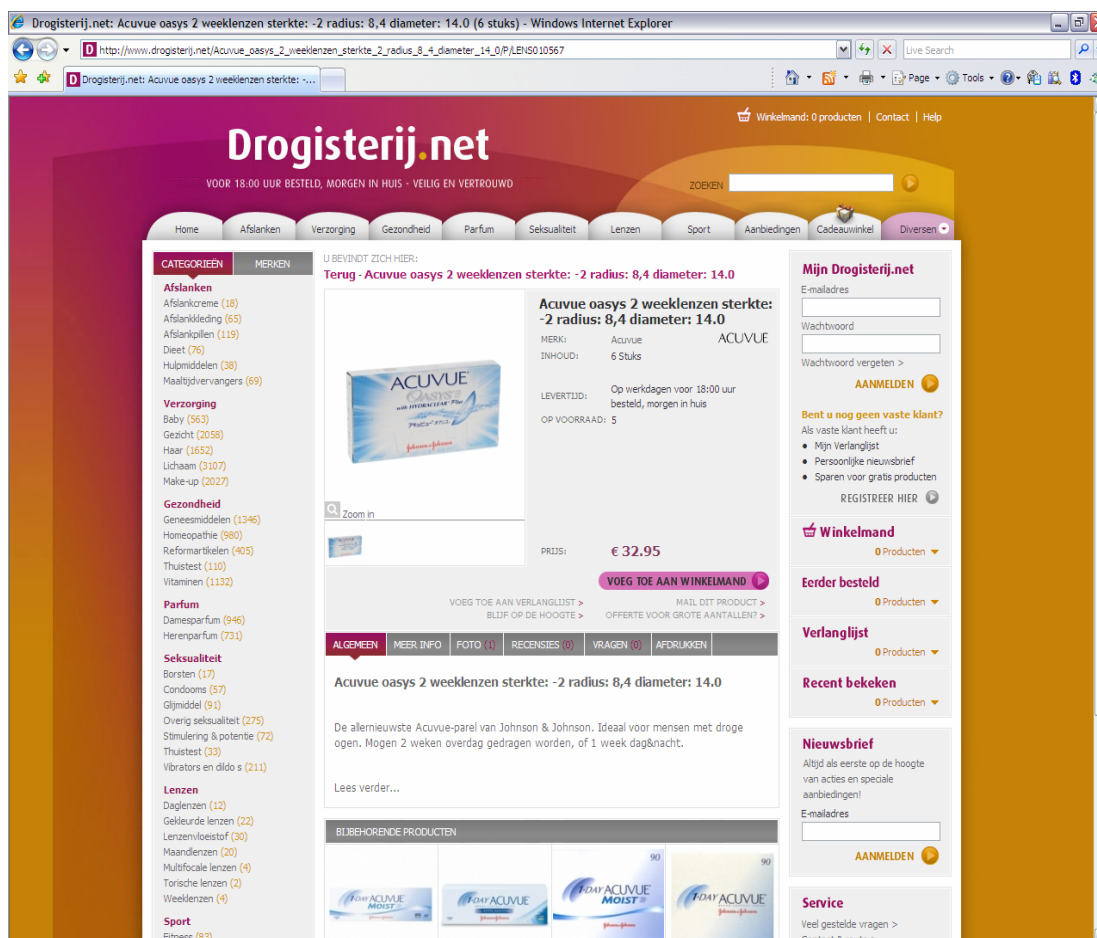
Drogisterij.net: Acuvue oasys 2 weeklenzen sterkte: -2 radius: 8,4 diameter: 14.0 (6 stuks) - Windows Internet Explorer

http://www.drogisterij.net/Acuvue_oasys_2_weeklenzen_sterkte_2_radius_8_4_diameter_14_0/P/LENS010567

Live Search

Drogisterij.net: Acuvue oasys 2 weeklenzen sterkte: -...

Page Tools

Winkelmand: 0 producten | Contact | Help

Drogisterij.net

VOOR 18.00 UUR BESTELD, MORGEN IN HUIS - VEILIG EN VERTROUWD

ZOEKEN

Home | Afslanken | Verzorging | Gezondheid | Parfum | Seksualiteit | Lenzen | Sport | Aanbiedingen | Cadeauwinkel | Diversen

CATEGORIEËN | MERKEN

Afslanken
Afslankcreme (18)
Afslankkleding (65)
Afslankpillen (119)
Dieet (76)
Hulpmiddelen (38)
Maaltijdvervangers (69)

Verzorging
Baby (563)
Gezicht (2058)
Haar (1652)
Lichaam (3107)
Make-up (2027)

Gezondheid
Geneesmiddelen (1346)
Homeopathie (980)
Reformartikelen (405)
Thuistest (110)
Vitaminen (1132)

Parfum
Damesparfum (946)
Herenparfum (731)

Seksualiteit
Borsten (17)
Condooms (57)
Glijmiddel (91)
Overig seksualiteit (275)
Stimulering & potentie (72)
Thuistest (33)
Vibrators en dildo s (211)

Lenzen
Daglenzen (12)
Gekleurde lenzen (22)
Lenzenvloeistof (30)
Maandlenzen (20)
Multifocale lenzen (4)
Torische lenzen (2)
Weeklenzen (4)

Sport
Fitness (83)

U BEVINDT ZICH HIER:
Terug - Acuvue oasys 2 weeklenzen sterkte: -2 radius: 8,4 diameter: 14.0

Acuvue oasys 2 weeklenzen sterkte: -2 radius: 8,4 diameter: 14.0
MERK: Acuvue ACUVUE
INHOUD: 6 Stuks
LEVERTIJD: Op werkdagen voor 18:00 uur besteld, morgen in huis
OP VOORRAAD: 5

Zoom in

PRIJS: € 32.95

VOEG TOE AAN WINKELMAND

VOEG TOE AAN VERLANGLIJST >
BLIJF OP DE HOOGTE >
MAIL DIT PRODUCT >
OFFERTE VOOR GROTE AANTALLEN? >

ALGEMEEN | MEER INFO | FOTO (1) | RECENSIES (0) | VRAGEN (0) | AFDRUKKEN

Acuvue oasys 2 weeklenzen sterkte: -2 radius: 8,4 diameter: 14.0

De allernieuwste Acuvue-parel van Johnson & Johnson. Ideaal voor mensen met droge ogen. Mogen 2 weken overdag gedragen worden, of 1 week dag&nacht.

Lees verder...

BIJBEHORENDE PRODUCTEN

Mijn Drogisterij.net
E-mailadres
Wachtwoord
Wachtwoord vergeten >
AANMELDEN

Bent u nog geen vaste klant?
Als vaste klant heeft u:
• Mijn Verlanglijst
• Persoonlijke nieuwsbrief
• Sparen voor gratis producten
REGISTREER HIER

Winkelmand
0 Producten

Eerder besteld
0 Producten

Verlanglijst
0 Producten

Recent bekeken
0 Producten

Nieuwsbrief
Altijd als eerste op de hoogte van acties en speciale aanbiedingen!
E-mailadres
AANMELDEN

Service
Veel gestelde vragen >